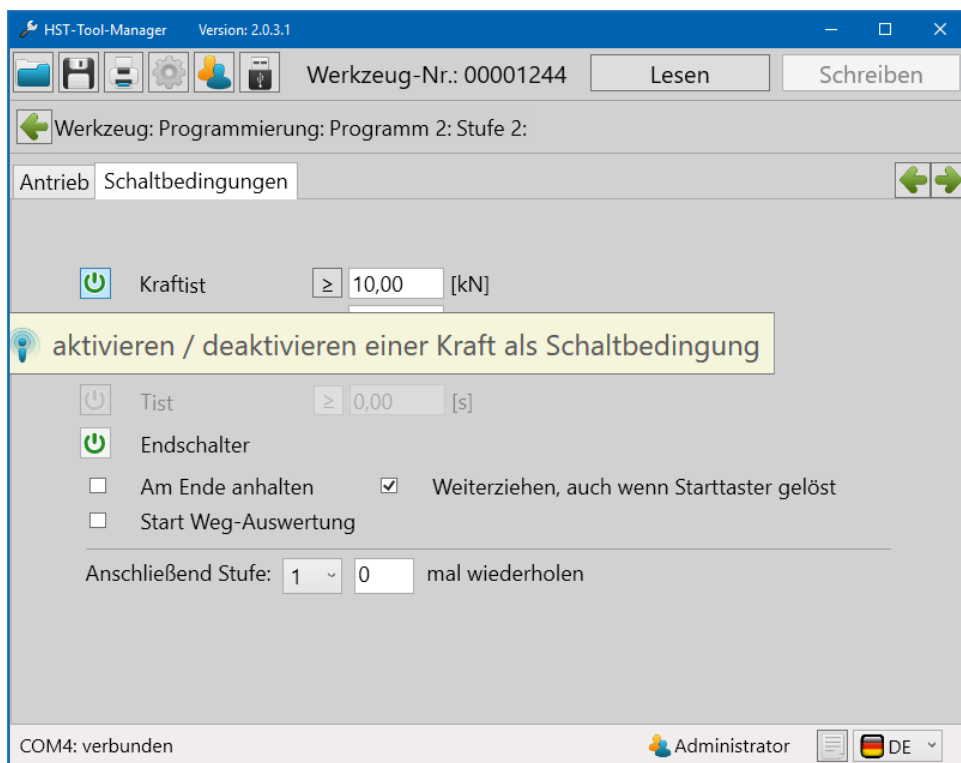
HST-Tool-Manager Version: 2.0.3.1

Werkzeug-Nr.: 00001244 Lesen Schreiben

Werkzeug: Programmierung: Programm 2: Stufe 2:

Antrieb Schaltbedingungen

Kraftist ≥ 10,00 [kN]

aktivieren / deaktivieren einer Kraft als Schaltbedingung

Tist ≥ 0,00 [s]

Endschalter

Am Ende anhalten

Weiterziehen, auch wenn Starttaster gelöst

Start Weg-Auswertung

Anschließend Stufe: 1 0 mal wiederholen

COM4: verbunden

Administrator

DE